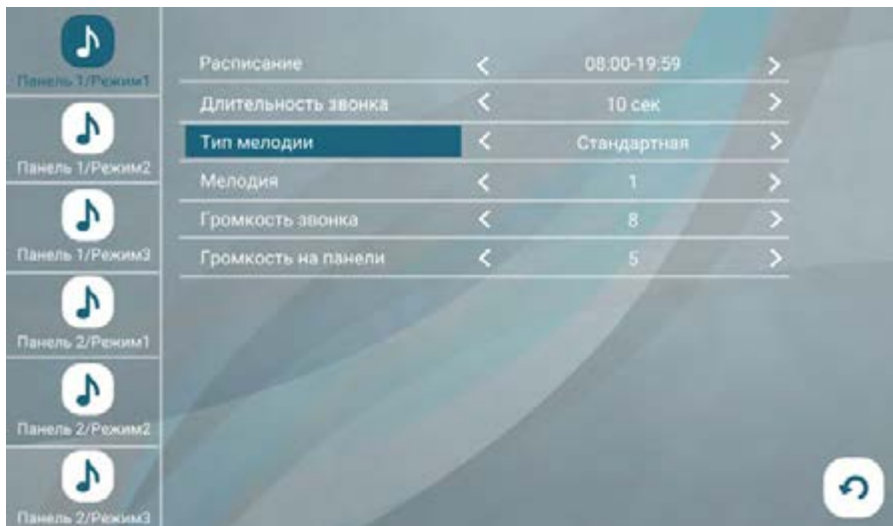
Панель 1/Режим1

Панель 1/Режим2

Панель 1/Режим3

Панель 2/Режим1

Панель 2/Режим2

Панель 2/Режим3

Расписание < 08:00-19:59 >

Длительность звонка < 10 сек >

Тип мелодии < Стандартная >

Мелодия < 1 >

Громкость звонка < 8 >

Громкость на панели < 5 >